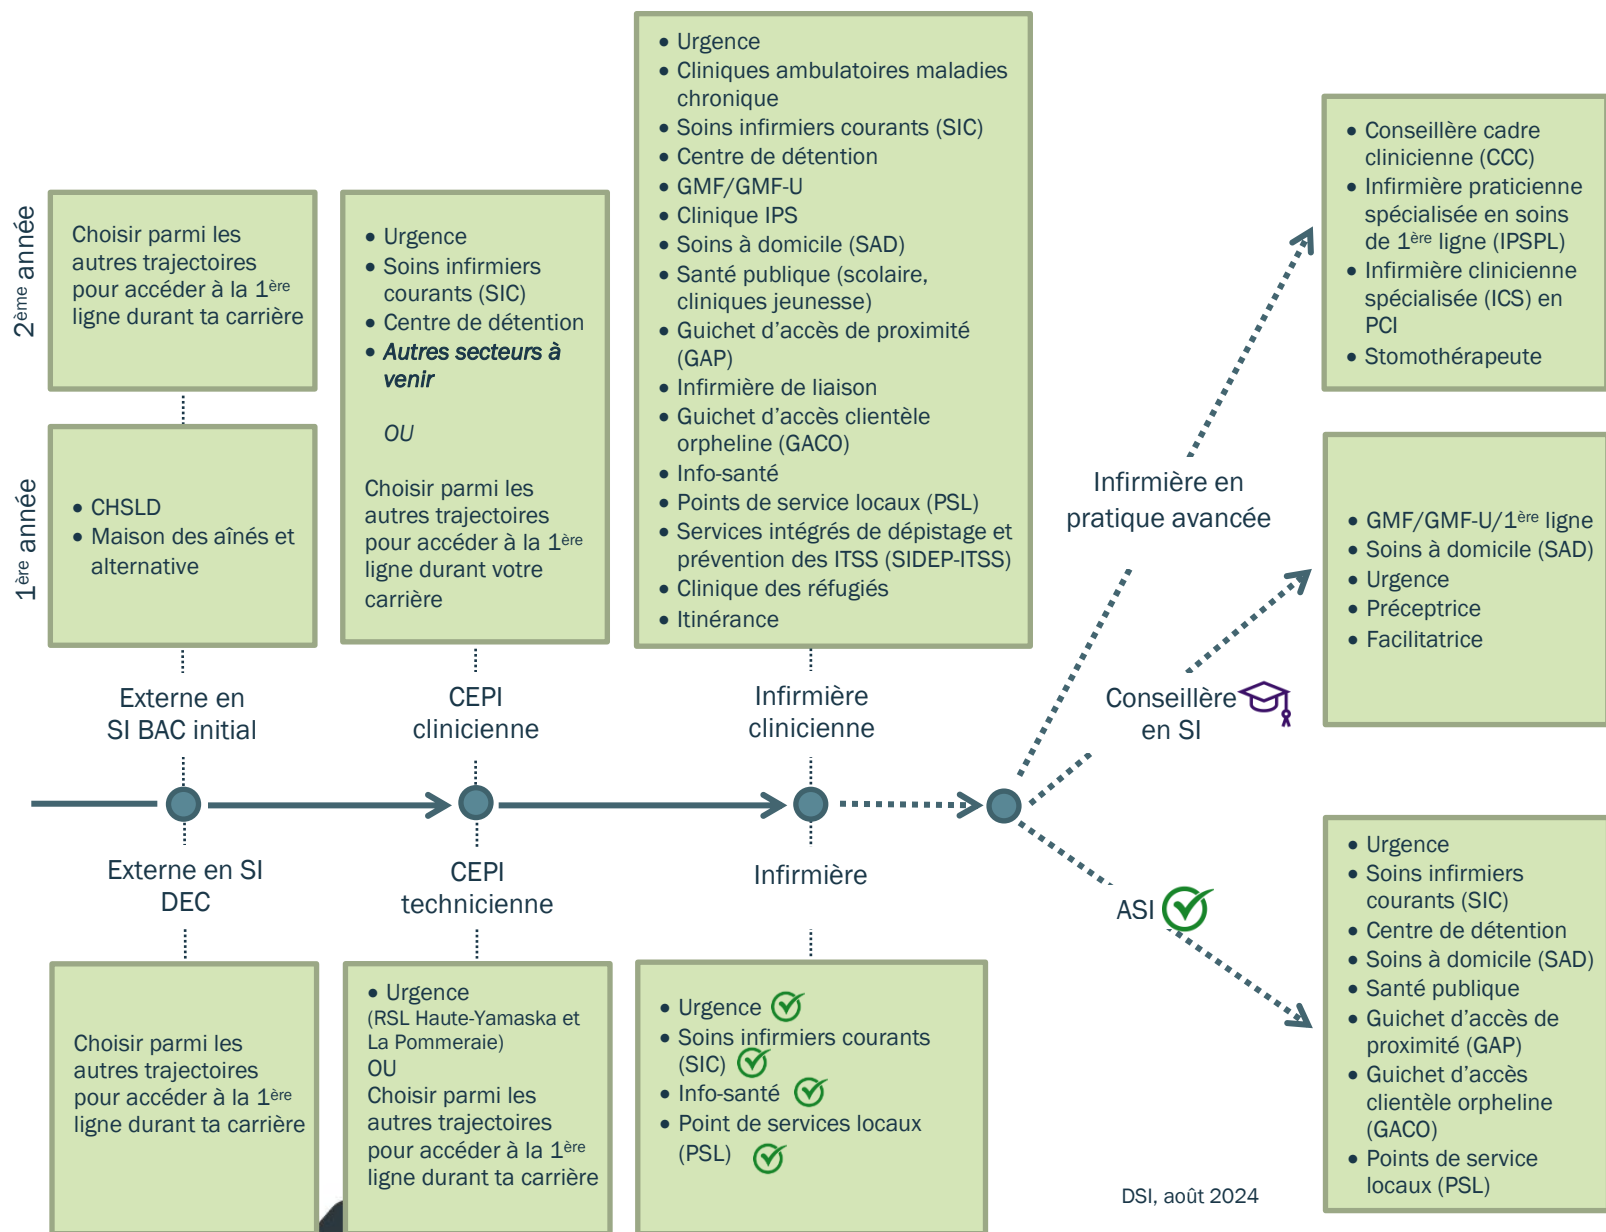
2ème année

1ère année

Choisir parmi les autres trajectoires pour accéder à la 1ère ligne durant ta carrière

• CHSLD
• Maison des aînés et alternative

• Urgence
• Soins infirmiers courants (SIC)
• Centre de détention
• *Autres secteurs à venir*

*OU*

Choisir parmi les autres trajectoires pour accéder à la 1ère ligne durant votre carrière

• Urgence
• Cliniques ambulatoires maladies chronique
• Soins infirmiers courants (SIC)
• Centre de détention
• GMF/GMF-U
• Clinique IPS
• Soins à domicile (SAD)
• Santé publique (scolaire, cliniques jeunesse)
• Guichet d'accès de proximité (GAP)
• Infirmière de liaison
• Guichet d'accès clientèle orpheline (GACO)
• Info-santé
• Points de service locaux (PSL)
• Services intégrés de dépistage et prévention des ITSS (SIDEP-ITSS)
• Clinique des réfugiés
• Itinérance

• Conseillère cadre clinicienne (CCC)
• Infirmière praticienne spécialisée en soins de 1ère ligne (IPSPL)
• Infirmière clinicienne spécialisée (ICS) en PCI
• Stomothérapeute

Infirmière en pratique avancée

• GMF/GMF-U/1ère ligne
• Soins à domicile (SAD)
• Urgence
• Préceptrice
• Facilitatrice

Externe en SI BAC initial

CEPI clinicienne

Infirmière clinicienne

Conseillère en SI

Externe en SI DEC

CEPI technicienne

Infirmière

ASI

Choisir parmi les autres trajectoires pour accéder à la 1ère ligne durant ta carrière

• Urgence (RSL Haute-Yamaska et La Pommeraie)
OU
Choisir parmi les autres trajectoires pour accéder à la 1ère ligne durant ta carrière

• Urgence
• Soins infirmiers courants (SIC)
• Info-santé
• Point de services locaux (PSL)

• Urgence
• Soins infirmiers courants (SIC)
• Centre de détention
• Soins à domicile (SAD)
• Santé publique
• Guichet d'accès de proximité (GAP)
• Guichet d'accès clientèle orpheline (GACO)
• Points de service locaux (PSL)

DSI, août 2024